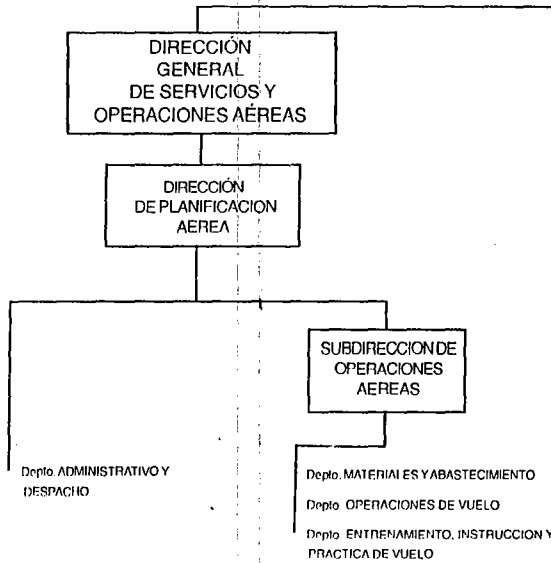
DIRECCIÓN GENERAL DE SERVICIOS Y OPERACIONES AÉREAS

DIRECCIÓN DE PLANIFICACION AEREA

SUBDIRECCION DE OPERACIONES AEREAS

Depto. ADMINISTRATIVO Y DESPACHO

Depto. MATERIALES Y ABASTECIMIENTO

Depto. OPERACIONES DE VUELO

Depto. ENTRENAMIENTO, INSTRUCCION Y PRACTICA DE VUELO